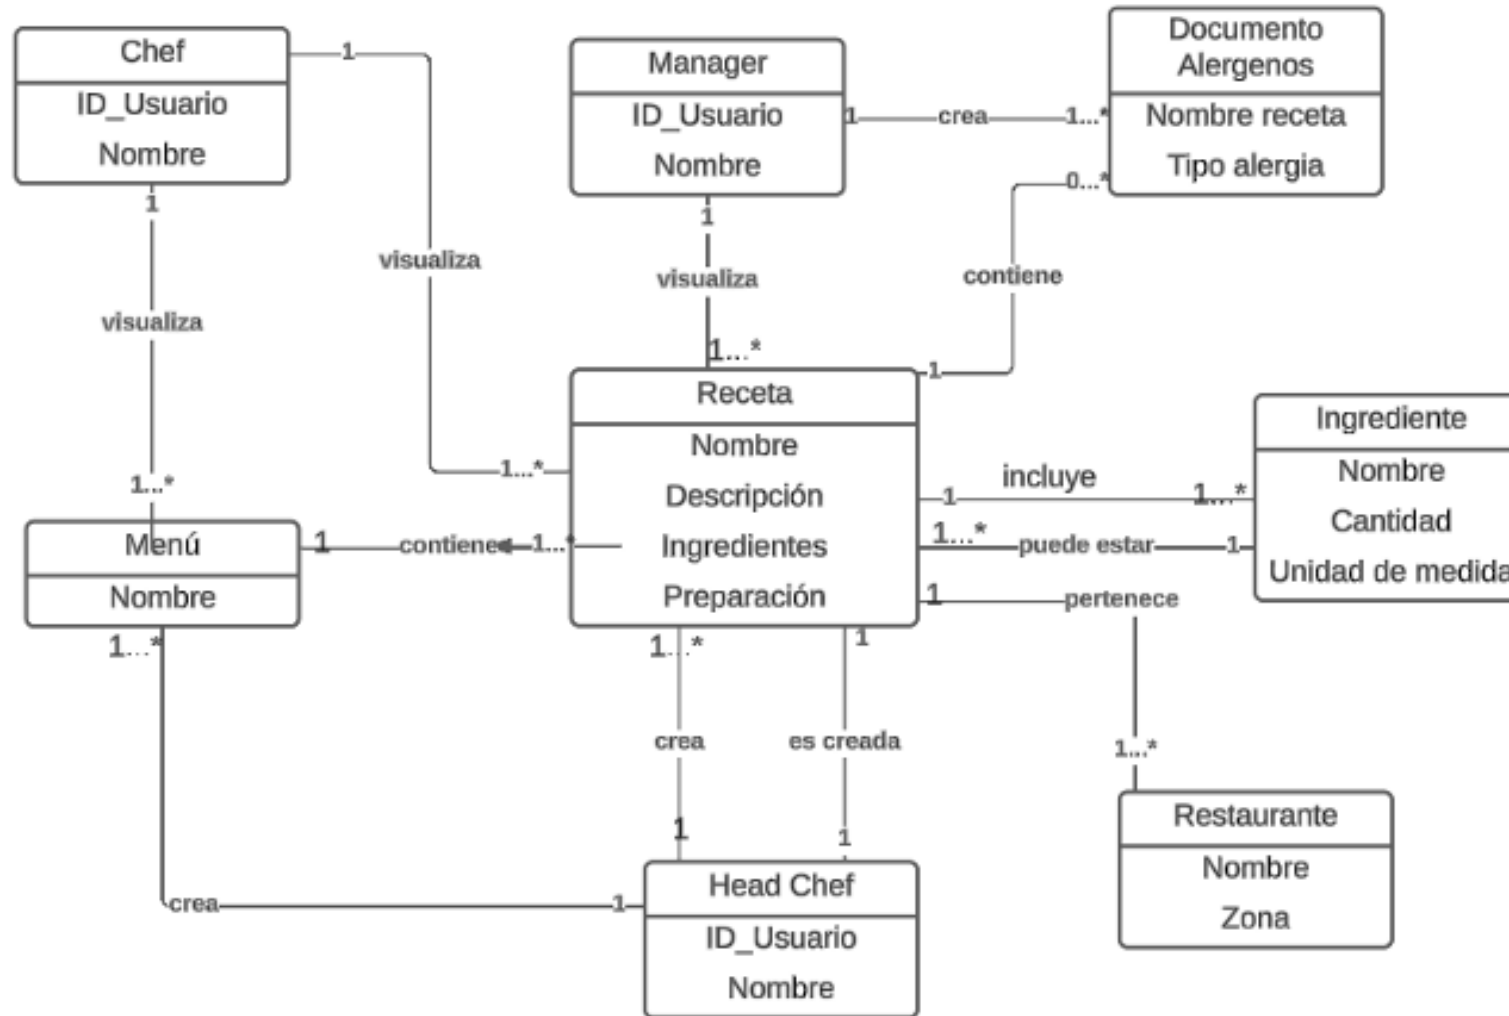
Chef
ID_Usuario
Nombre

Manager
ID_Usuario
Nombre

Documento Alergenos
Nombre receta
Tipo alergia

1
crea
1...*
0...*
contiene
1

1
visualiza
1...*

1
visualiza
1...*

1
visualiza
1...*

Receta
Nombre
Descripción
Ingredientes
Preparación

Ingrediente
Nombre
Cantidad
Unidad de medida

1
incluye
1...*
1...*
puede estar
1
1
pertenece
1...*

Menú
Nombre

1
contiene
1...*
1...*

1...*
crea
1
1
es creada
1

Restaurante
Nombre
Zona

crea
1

Head Chef
ID_Usuario
Nombre